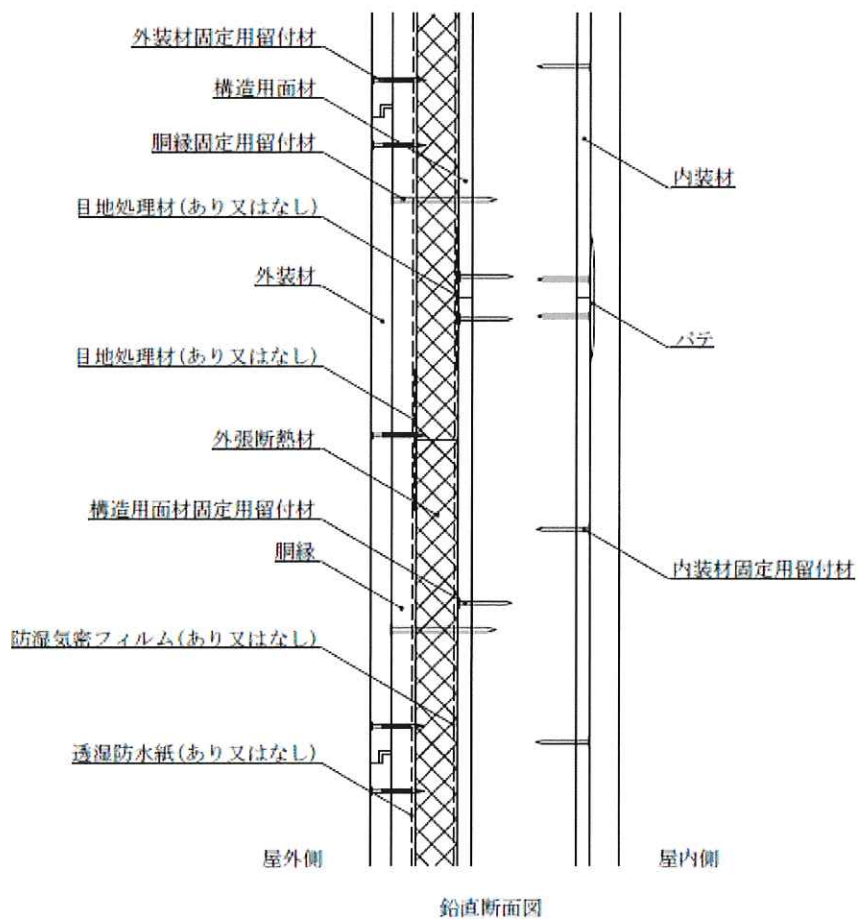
外装材固定用留付材

構造用面材

胴縁固定用留付材

目地処理材(あり又はなし)

外装材

目地処理材(あり又はなし)

外張断熱材

構造用面材固定用留付材

胴縁

防湿気密フィルム(あり又はなし)

透湿防水紙(あり又はなし)

内装材

パテ

内装材固定用留付材

屋外側

屋内側

鉛直断面図